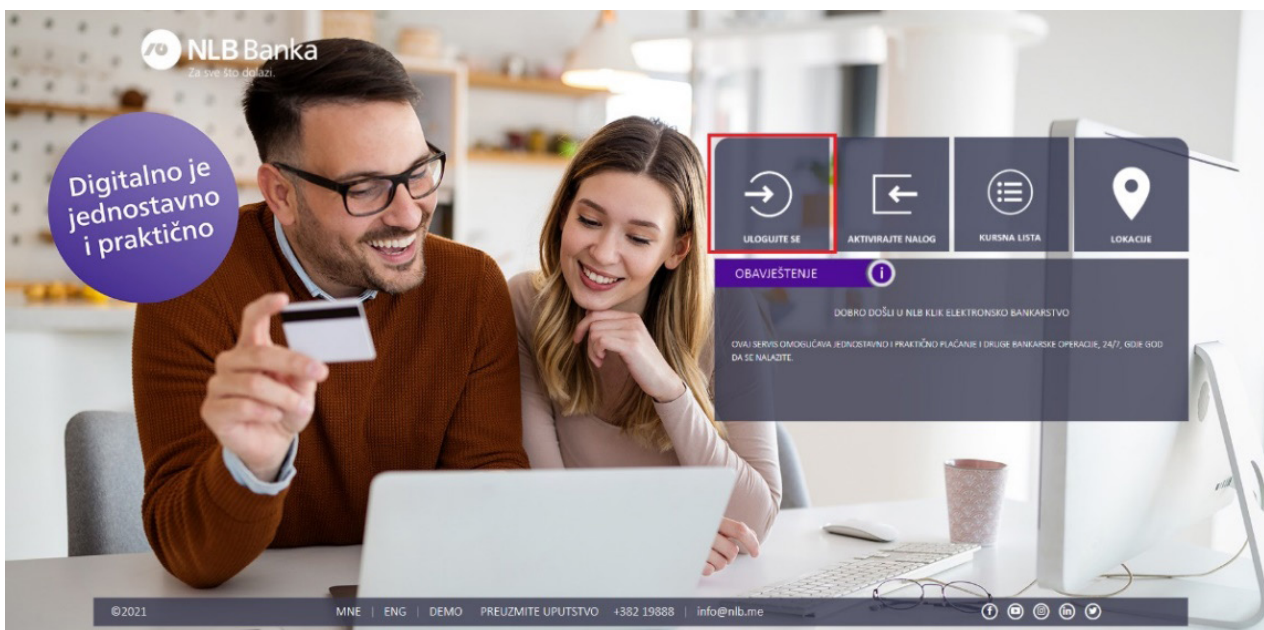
NLB Banka
Za sve što dolazi.

Digitalno je jednostavno i praktično

ULOGUJTE SE

AKTIVIRAJTE NALOG

KURSNA LISTA

LOKACIJE

OBAVJEŠTENJE

DOBRO DOŠLI U NLB KLIK ELEKTRONSKO BANKARSTVO

OVAJ SERVIS OMOGUĆAVA JEDNOSTAVNO I PRAKTIČNO PLAĆANJE I DRUGE BANKARSKE OPERACIJE, 24/7, GDJE GOD DA SE NALAZITE.

©2021

MNE | ENG | DEMO PREUZMITE UPUTSTVO +382 19888 | info@nlb.me